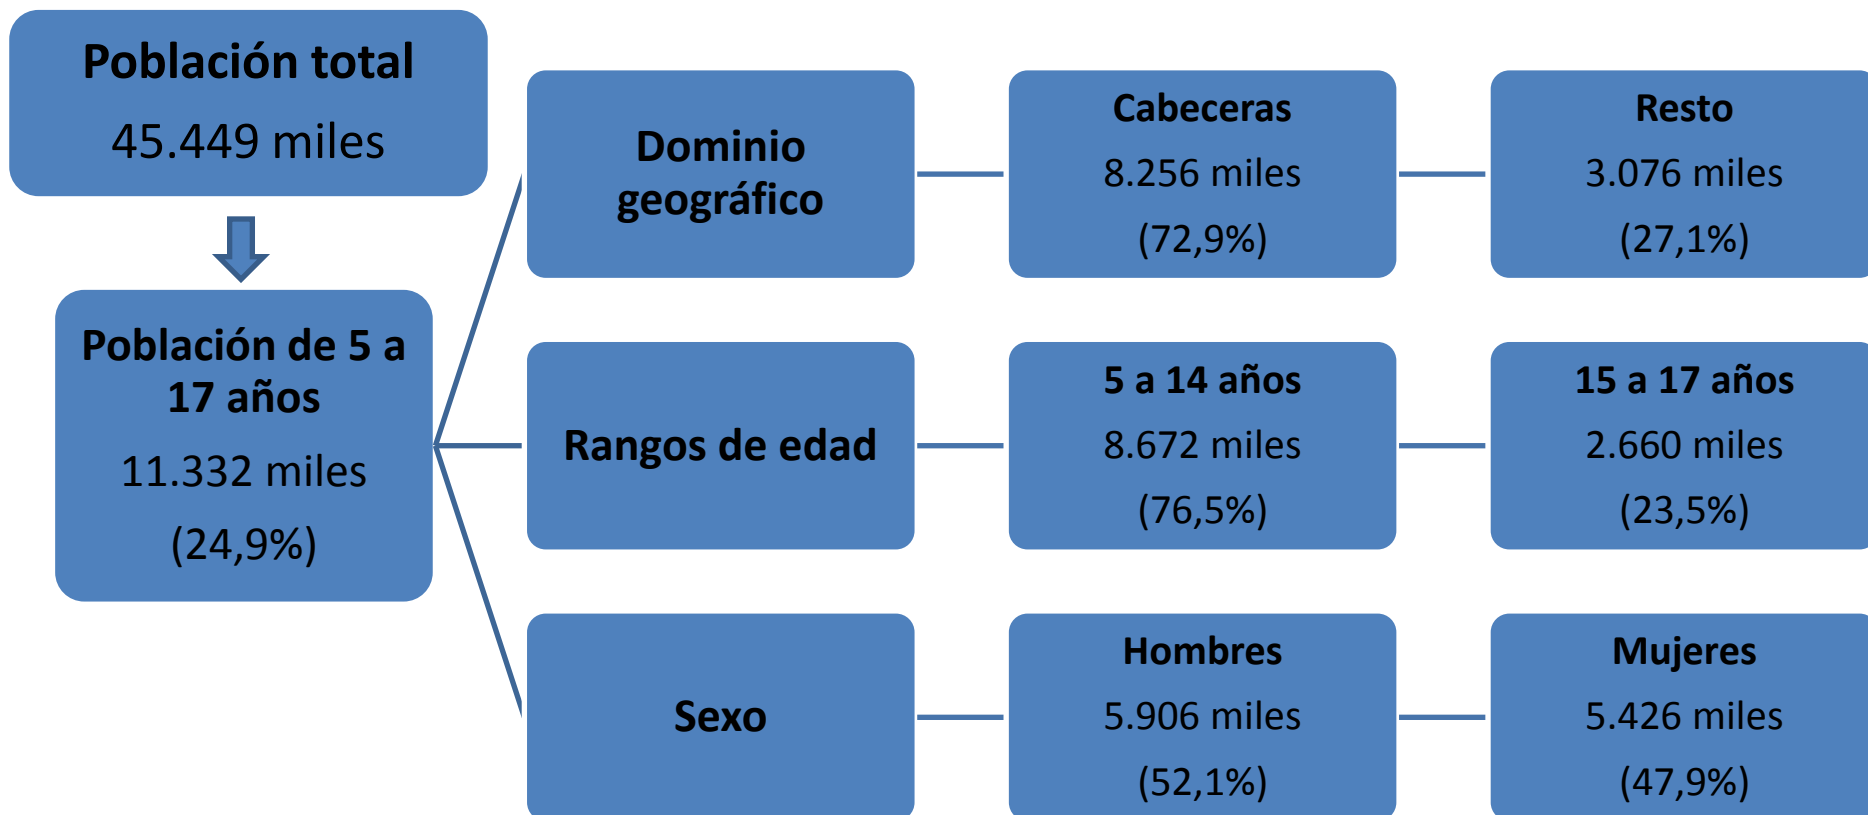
Población total
45.449 miles

Población de 5 a 17 años
11.332 miles
(24,9%)

Dominio geográfico

Cabeceras
8.256 miles
(72,9%)

Resto
3.076 miles
(27,1%)

Rangos de edad

5 a 14 años
8.672 miles
(76,5%)

15 a 17 años
2.660 miles
(23,5%)

Sexo

Hombres
5.906 miles
(52,1%)

Mujeres
5.426 miles
(47,9%)